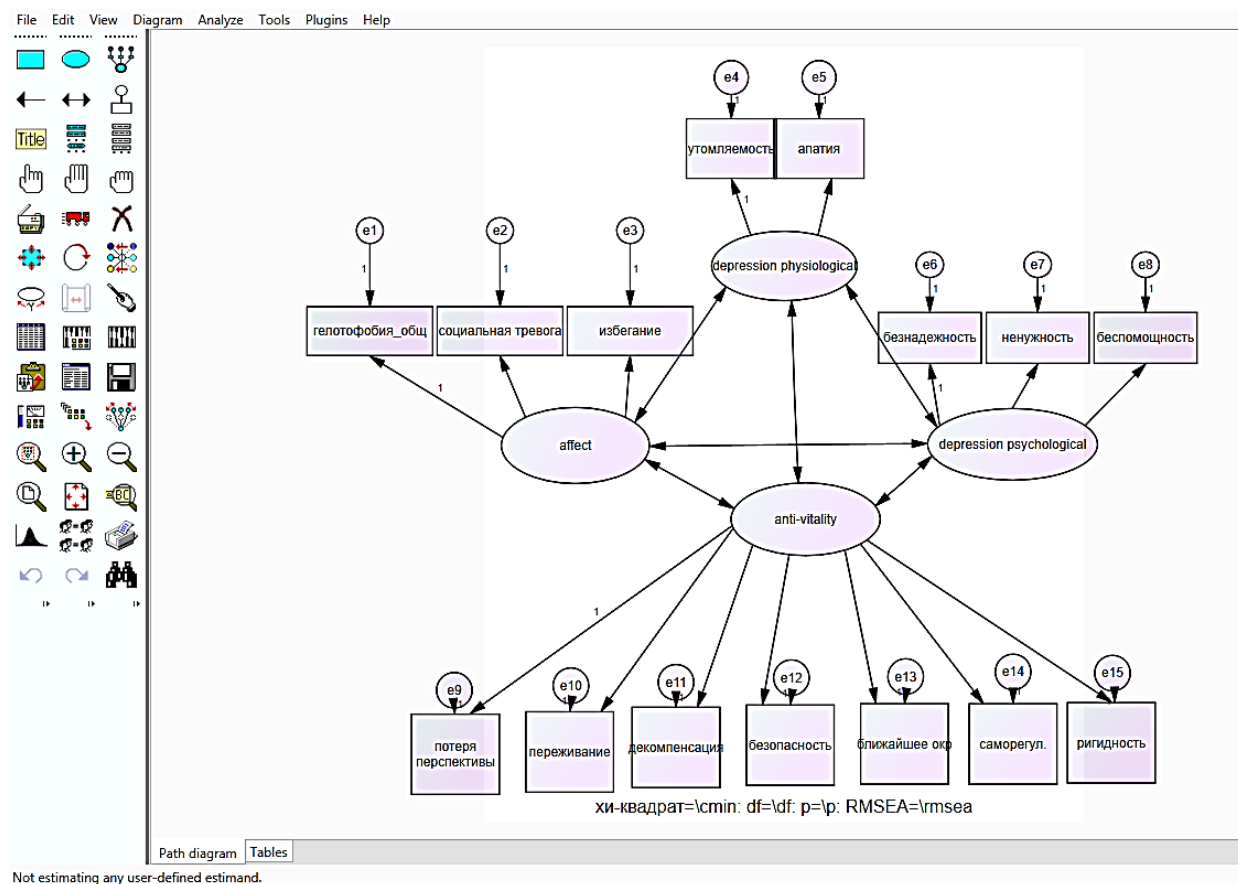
File Edit View Diagram Analyze Tools Plugins Help

Title

e4
e5
1
1
утомляемость
апатия
1
depression physiological

e1
e2
e3
1
1
1
гелотофобия_общ
социальная тревога
избегание
1

e6
e7
e8
1
1
1
безнадежность
ненужность
беспомощность
1

affect
depression psychological
anti-vitality

1
e9
e10
e11
e12
e13
e14
e15
потеря перспективы
переживание
декомпенсация
безопасность
ближайшее окр
саморегул.
ригидность

хи-квадрат=\cmin: df=\df: p=\p: RMSEA=\rmsea

Path diagram
Tables

Not estimating any user-defined estimand.